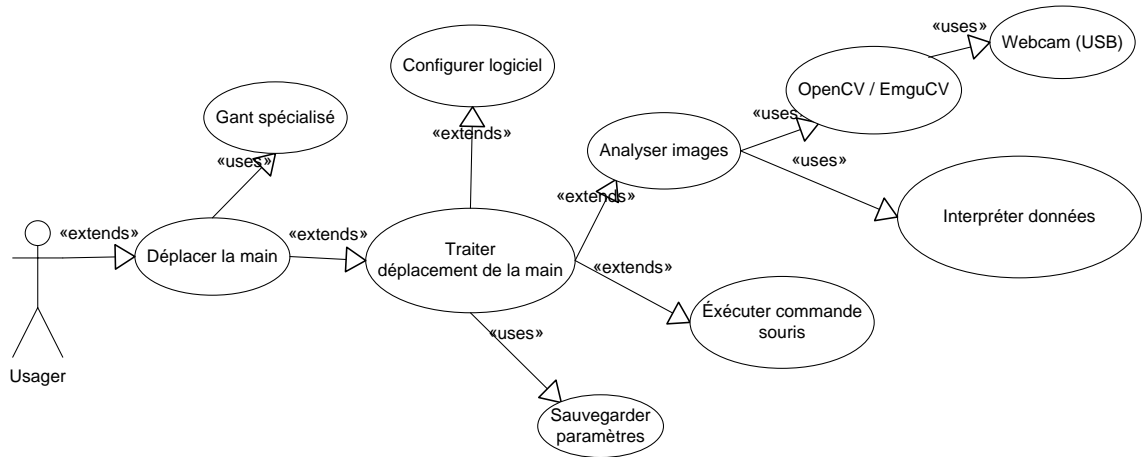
«uses»
Webcam (USB)
Configurer logiciel
OpenCV / EmguCV
Gant spécialisé
«uses»
«extends»
Analyser images
«uses»
«uses»
«extends»
Interpréter données
«extends»
Déplacer la main
«extends»
Traiter déplacement de la main
«extends»
Éxécuter commande souris
«uses»
Usager
Sauvegarder paramètres